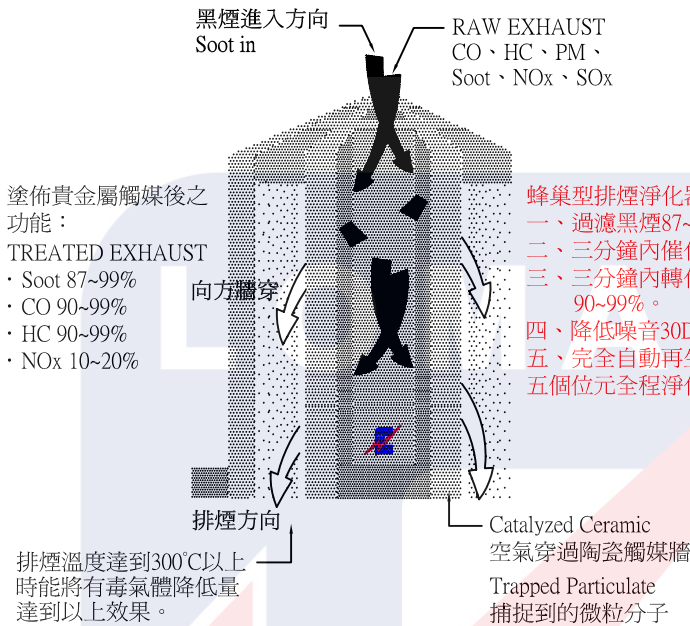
黑煙進入方向
Soot in

RAW EXHAUST
CO、HC、PM、
Soot、NOx、SOx

塗佈貴金屬觸媒後之功能：
TREATED EXHAUST
・Soot 87~99%
・CO 90~99%
・HC 90~99%
・NOx 10~20%

向方牆穿

蜂巢型排煙淨化器
一、過濾黑煙87~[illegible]
二、三分鐘內催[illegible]
三、三分鐘內轉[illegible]
90~99%。
四、降低噪音30D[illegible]
五、完全自動再生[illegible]
五個位元全程淨化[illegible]

排煙方向

排煙溫度達到300°C以上時能將有毒氣體降低量達到以上效果。

Catalyzed Ceramic
空氣穿過陶瓷觸媒牆

Trapped Particulate
捕捉到的微粒分子